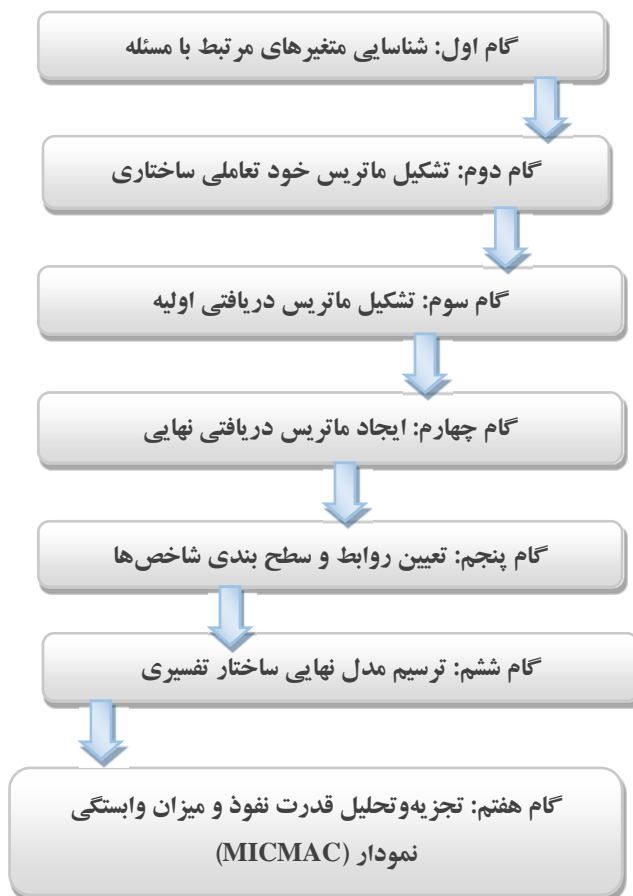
گام اول: شناسایی متغیرهای مرتبط با مسئله

گام دوم: تشکیل ماتریس خود تعاملی ساختاری

گام سوم: تشکیل ماتریس دریافتی اولیه

گام چهارم: ایجاد ماتریس دریافتی نهایی

گام پنجم: تعیین روابط و سطح بندی شاخص‌ها

گام ششم: ترسیم مدل نهایی ساختار تفسیری

گام هفتم: تجزیه‌وتحلیل قدرت نفوذ و میزان وابستگی نمودار (MICMAC)